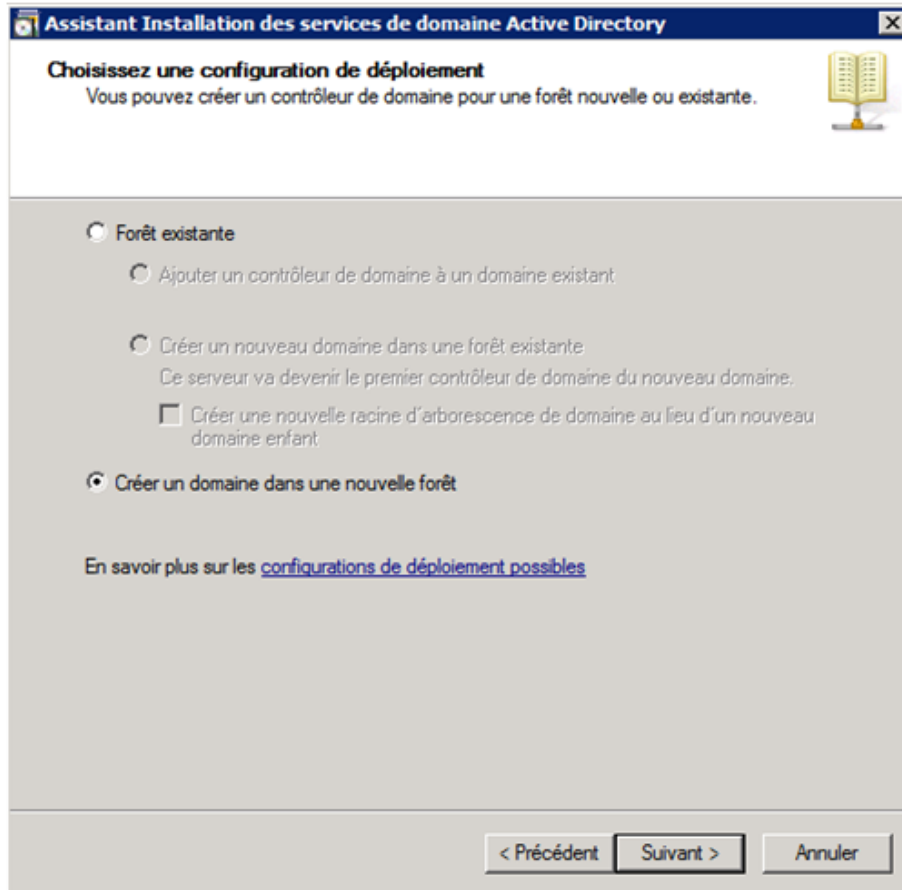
Assistant Installation des services de domaine Active Directory

Choisissez une configuration de déploiement
Vous pouvez créer un contrôleur de domaine pour une forêt nouvelle ou existante.

Forêt existante

Ajouter un contrôleur de domaine à un domaine existant

Créer un nouveau domaine dans une forêt existante
Ce serveur va devenir le premier contrôleur de domaine du nouveau domaine.

Créer une nouvelle racine d'arborescence de domaine au lieu d'un nouveau domaine enfant

Créer un domaine dans une nouvelle forêt

En savoir plus sur les configurations de déploiement possibles

< Précédent | Suivant > | Annuler